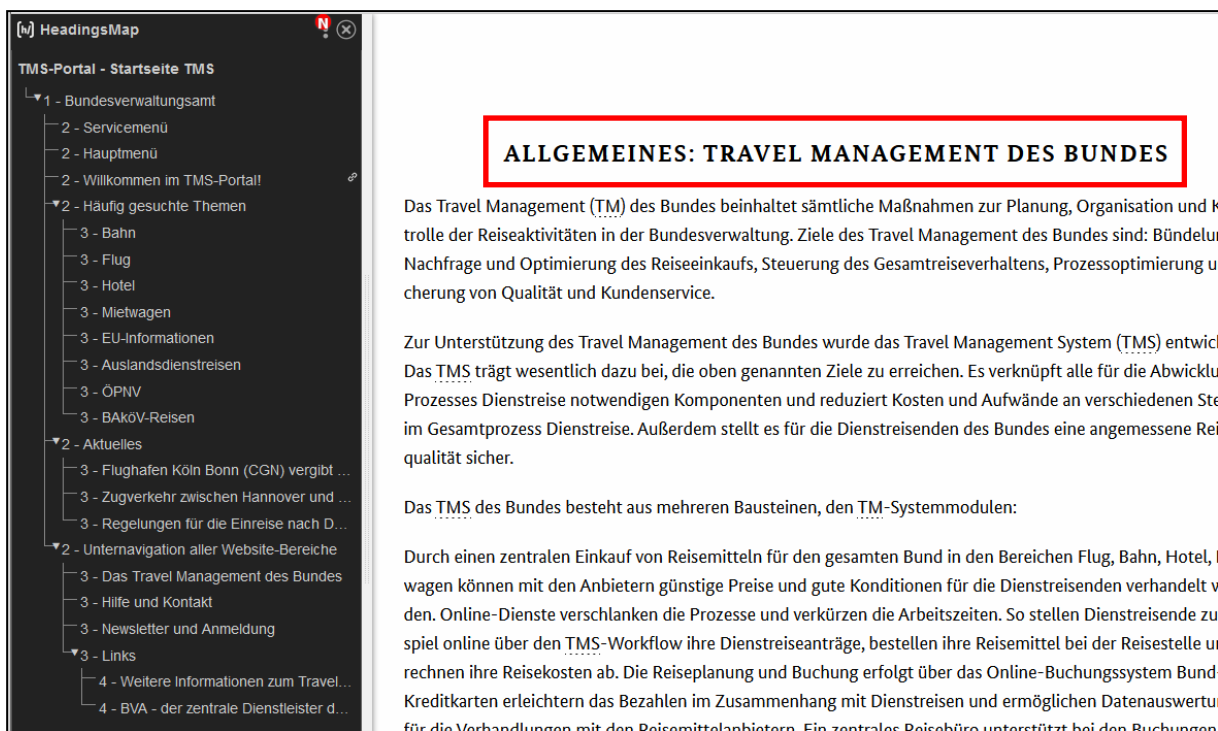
HeadingsMap

TMS-Portal - Startseite TMS

1 - Bundesverwaltungsamt
2 - Servicemenü
2 - Hauptmenü
2 - Willkommen im TMS-Portal!
2 - Häufig gesuchte Themen
3 - Bahn
3 - Flug
3 - Hotel
3 - Mietwagen
3 - EU-Informationen
3 - Auslandsdienstreisen
3 - ÖPNV
3 - BAköV-Reisen
2 - Aktuelles
3 - Flughafen Köln Bonn (CGN) vergibt ...
3 - Zugverkehr zwischen Hannover und ...
3 - Regelungen für die Einreise nach D...
2 - Unternavigation aller Website-Bereiche
3 - Das Travel Management des Bundes
3 - Hilfe und Kontakt
3 - Newsletter und Anmeldung
3 - Links
4 - Weitere Informationen zum Travel...
4 - BVA - der zentrale Dienstleister d...

ALLGEMEINES: TRAVEL MANAGEMENT DES BUNDES

Das Travel Management (TM) des Bundes beinhaltet sämtliche Maßnahmen zur Planung, Organisation und K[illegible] trolle der Reiseaktivitäten in der Bundesverwaltung. Ziele des Travel Management des Bundes sind: Bündelu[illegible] Nachfrage und Optimierung des Reiseeinkaufs, Steuerung des Gesamtreiseverhaltens, Prozessoptimierung u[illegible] cherung von Qualität und Kundenservice.

Zur Unterstützung des Travel Management des Bundes wurde das Travel Management System (TMS) entwic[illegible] Das TMS trägt wesentlich dazu bei, die oben genannten Ziele zu erreichen. Es verknüpft alle für die Abwicklu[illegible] Prozesses Dienstreise notwendigen Komponenten und reduziert Kosten und Aufwände an verschiedenen Ste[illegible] im Gesamtprozess Dienstreise. Außerdem stellt es für die Dienstreisenden des Bundes eine angemessene Rei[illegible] qualität sicher.

Das TMS des Bundes besteht aus mehreren Bausteinen, den TM-Systemmodulen:

Durch einen zentralen Einkauf von Reisemitteln für den gesamten Bund in den Bereichen Flug, Bahn, Hotel, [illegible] wagen können mit den Anbietern günstige Preise und gute Konditionen für die Dienstreisenden verhandelt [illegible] den. Online-Dienste verschlanken die Prozesse und verkürzen die Arbeitszeiten. So stellen Dienstreisende zu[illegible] spiel online über den TMS-Workflow ihre Dienstreiseanträge, bestellen ihre Reisemittel bei der Reisestelle u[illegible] rechnen ihre Reisekosten ab. Die Reiseplanung und Buchung erfolgt über das Online-Buchungssystem Bund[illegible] Kreditkarten erleichtern das Bezahlen im Zusammenhang mit Dienstreisen und ermöglichen Datenauswertu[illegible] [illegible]